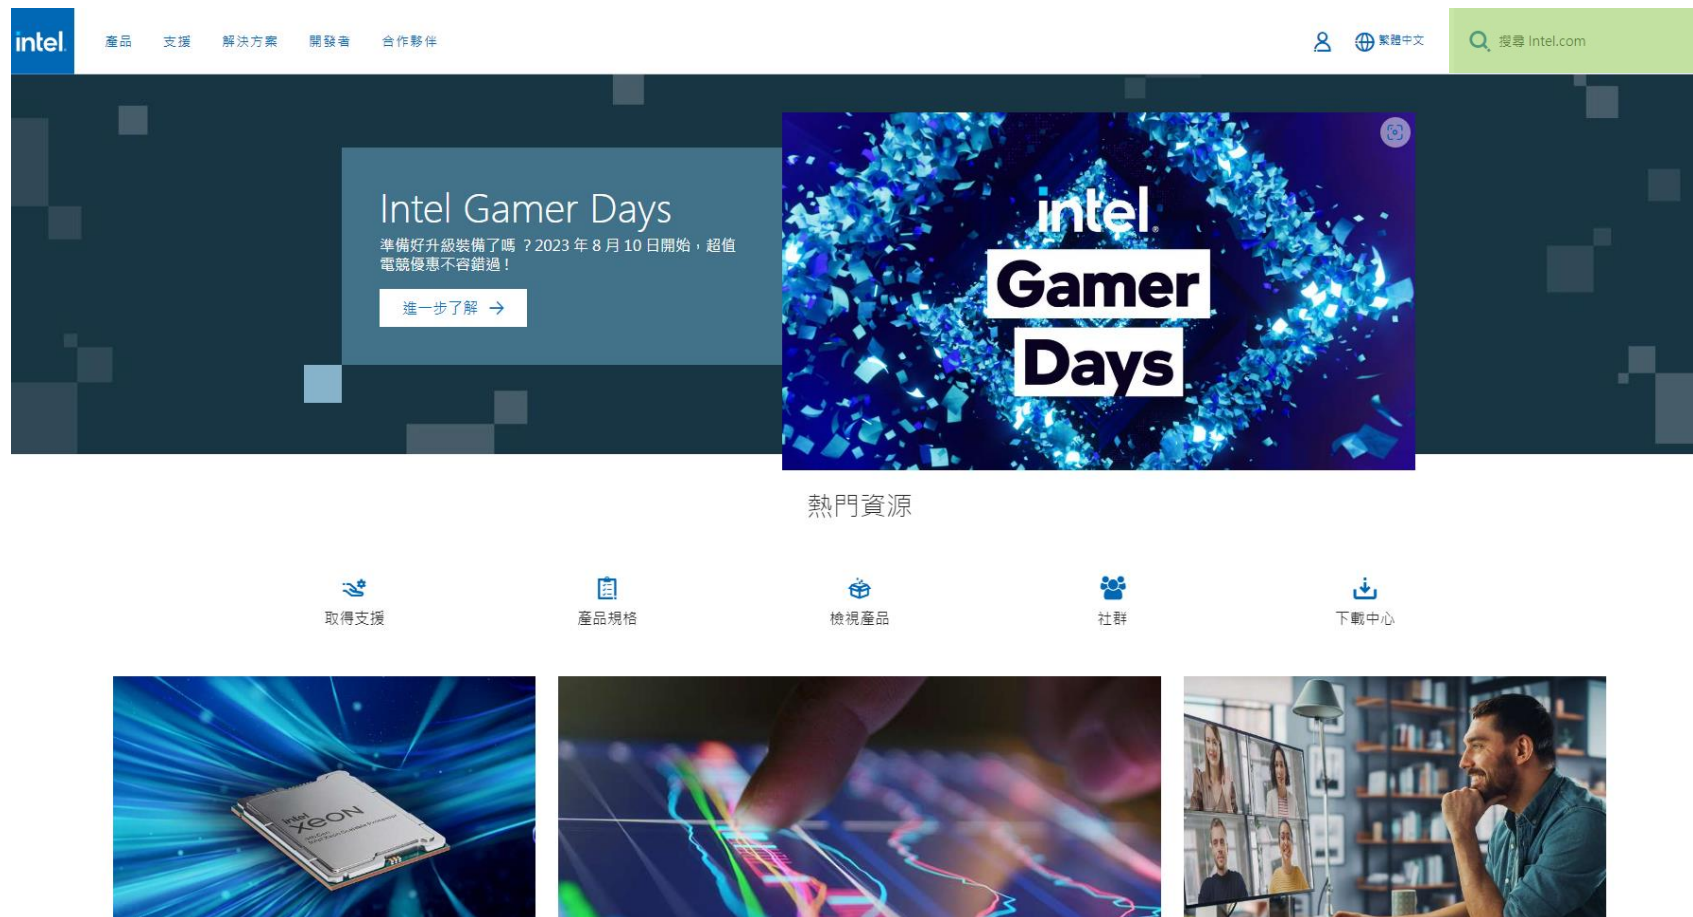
intel.

產品 支援 解決方案 開發者 合作夥伴

繁體中文

搜尋 Intel.com

Intel Gamer Days

準備好升級裝備了嗎？2023 年 8 月 10 日開始，超值電競優惠不容錯過！

進一步了解 →

intel. Gamer Days

熱門資源

取得支援

產品規格

檢視產品

社群

下載中心

intel xeon